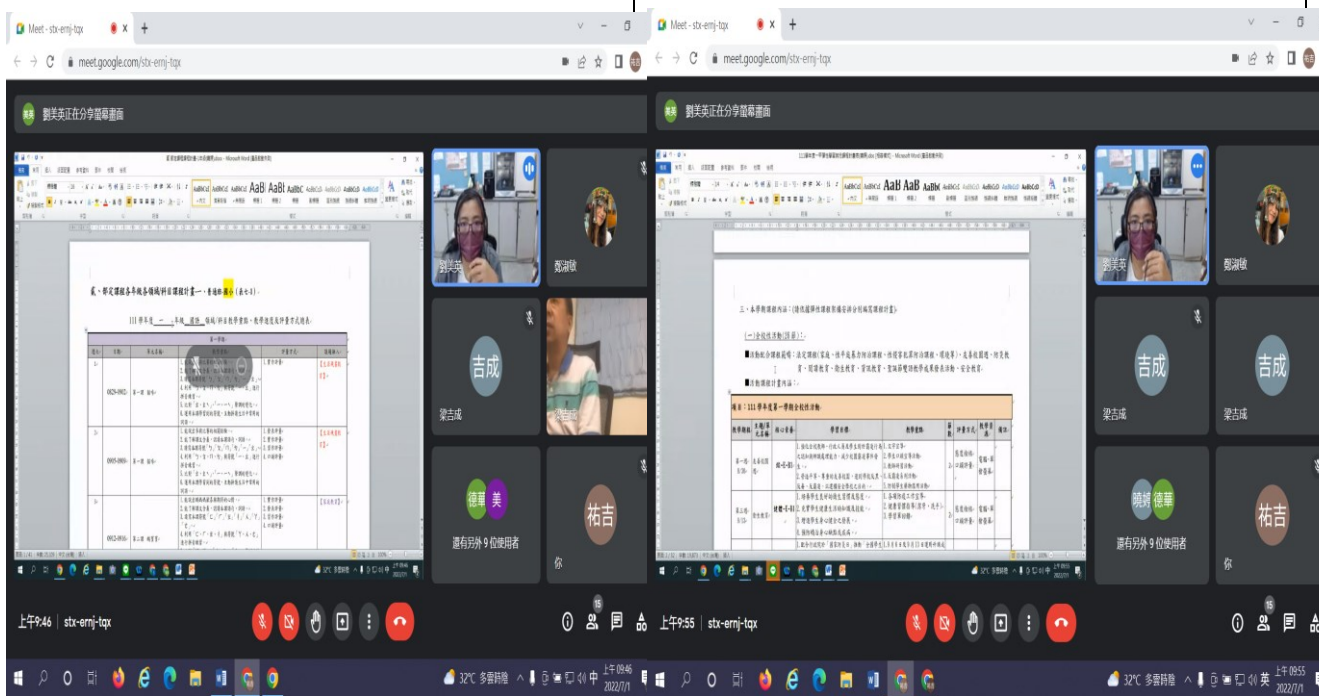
Meet - stx-ernj-tqx
meet.google.com/stx-ernj-tqx
劉美英正在分享簡報畫面
貳、部定課程各年級各領域/科目課程計畫一：素養導向(表七-1)
111 學年度 一 年級 國語 領域/科目教學實施、教學進度及評量方式規劃
劉美英
鄭淑敏
吉成
梁吉成
德華 美
還有另外 9 位使用者
祐吉
你
上午9:46 | stx-ernj-tqx
15
32°C 多雲時陰 上午 09:46 2022/7/1

Meet - stx-ernj-tqx
meet.google.com/stx-ernj-tqx
劉美英正在分享簡報畫面
三、本學期課程內涵：(請依還課程規劃填寫課程計畫)
(一)全校性活動(頒獎)：
■活動融合課程範圍：涵蓋課程(家庭、性平教育防治課程、性別等教育議題)、交通教育、防災教育、環境教育、品德教育、家庭教育、生命教育、安全教育。
■本校課程計畫內涵：
項目：111 學年度第一學期全校性活動：
劉美英
鄭淑敏
吉成
梁吉成
吉成
梁吉成
曉婷 德華
還有另外 9 位使用者
祐吉
你
上午9:55 | stx-ernj-tqx
15
32°C 多雲時陰 上午 09:55 2022/7/1